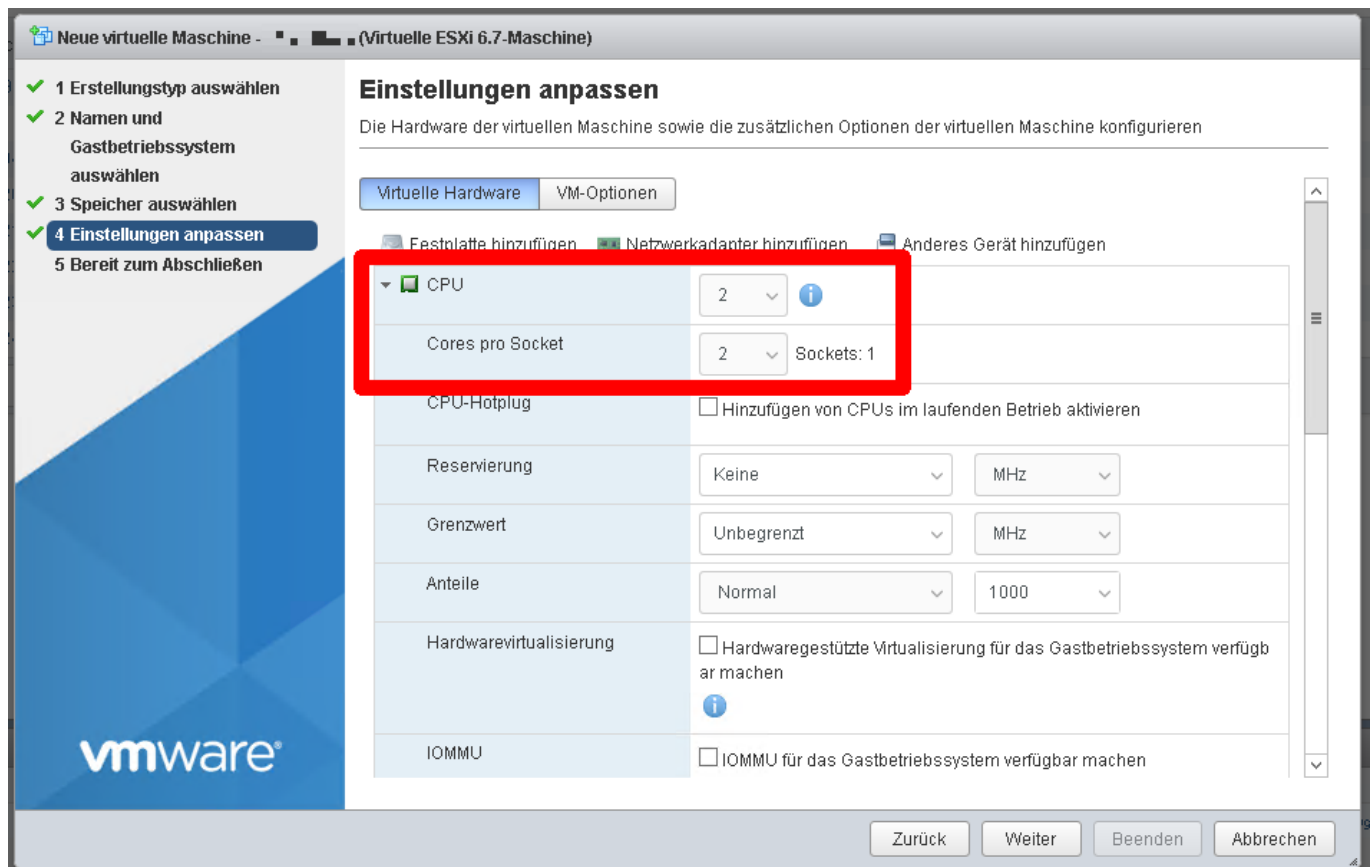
Neue virtuelle Maschine - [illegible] (Virtuelle ESXi 6.7-Maschine)

✔ 1 Erstellungstyp auswählen
✔ 2 Namen und Gastbetriebssystem auswählen
✔ 3 Speicher auswählen
✔ 4 Einstellungen anpassen
5 Bereit zum Abschließen

vmware

Einstellungen anpassen

Die Hardware der virtuellen Maschine sowie die zusätzlichen Optionen der virtuellen Maschine konfigurieren

Virtuelle Hardware | VM-Optionen

Festplatte hinzufügen | Netzwerkadapter hinzufügen | Anderes Gerät hinzufügen

| CPU | 2 |
|---|---|
| Cores pro Socket | 2 Sockets: 1 |
| CPU-Hotplug | Hinzufügen von CPUs im laufenden Betrieb aktivieren |
| Reservierung | Keine MHz |
| Grenzwert | Unbegrenzt MHz |
| Anteile | Normal 1000 |
| Hardwarevirtualisierung | Hardwaregestützte Virtualisierung für das Gastbetriebssystem verfügbar machen |
| IOMMU | IOMMU für das Gastbetriebssystem verfügbar machen |

Zurück | Weiter | Beenden | Abbrechen